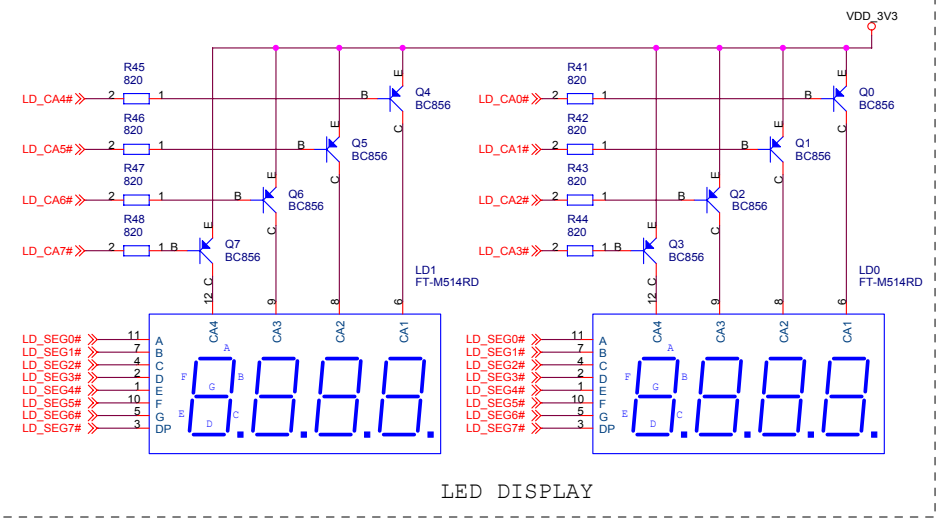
VDD_3V3

LD_CA4# 2 R45 820 1 B Q4 BC856 E C
LD_CA5# 2 R46 820 1 B Q5 BC856 E C
LD_CA6# 2 R47 820 1 B Q6 BC856 E C
LD_CA7# 2 R48 820 1 B Q7 BC856 E C

LD_CA0# 2 R41 820 1 B Q0 BC856 E C
LD_CA1# 2 R42 820 1 B Q1 BC856 E C
LD_CA2# 2 R43 820 1 B Q2 BC856 E C
LD_CA3# 2 R44 820 1 B Q3 BC856 E C

LD1
FT-M514RD

LD0
FT-M514RD

12 9 8 6
CA4 CA3 CA2 CA1

LD_SEG0# 11 A
LD_SEG1# 7 B
LD_SEG2# 4 C
LD_SEG3# 2 D
LD_SEG4# 1 E
LD_SEG5# 10 F
LD_SEG6# 5 G
LD_SEG7# 3 DP

A B C D E F G

12 9 8 6
CA4 CA3 CA2 CA1

LD_SEG0# 11 A
LD_SEG1# 7 B
LD_SEG2# 4 C
LD_SEG3# 2 D
LD_SEG4# 1 E
LD_SEG5# 10 F
LD_SEG6# 5 G
LD_SEG7# 3 DP

A B C D E F G

LED DISPLAY